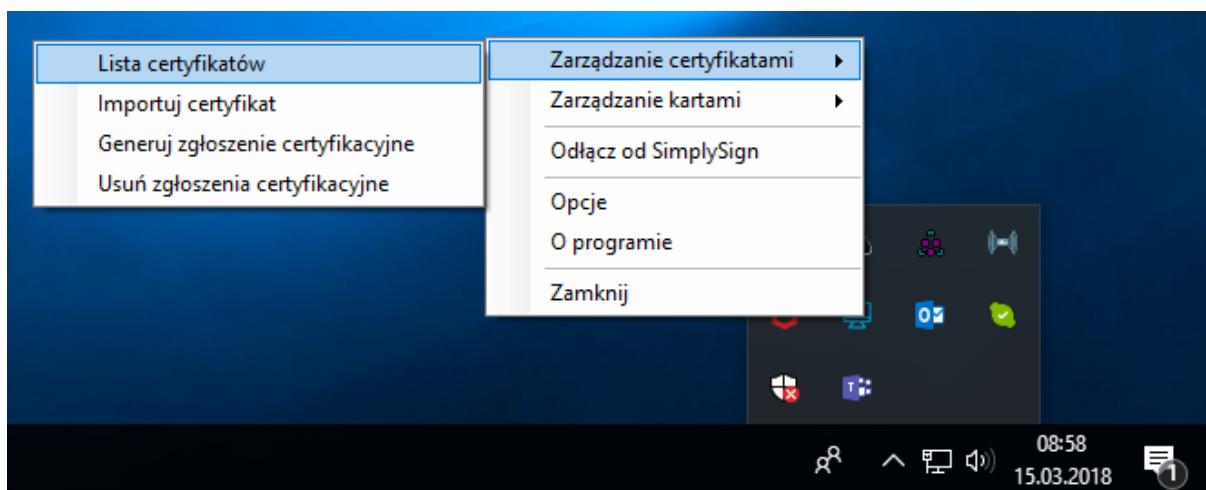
Lista certyfikatów
Importuj certyfikat
Generuj zgłoszenie certyfikacyjne
Usuń zgłoszenia certyfikacyjne

Zarządzanie certyfikatami
Zarządzanie kartami
Odłącz od SimplySign
Opcje
O programie
Zamknij

08:58
15.03.2018
1